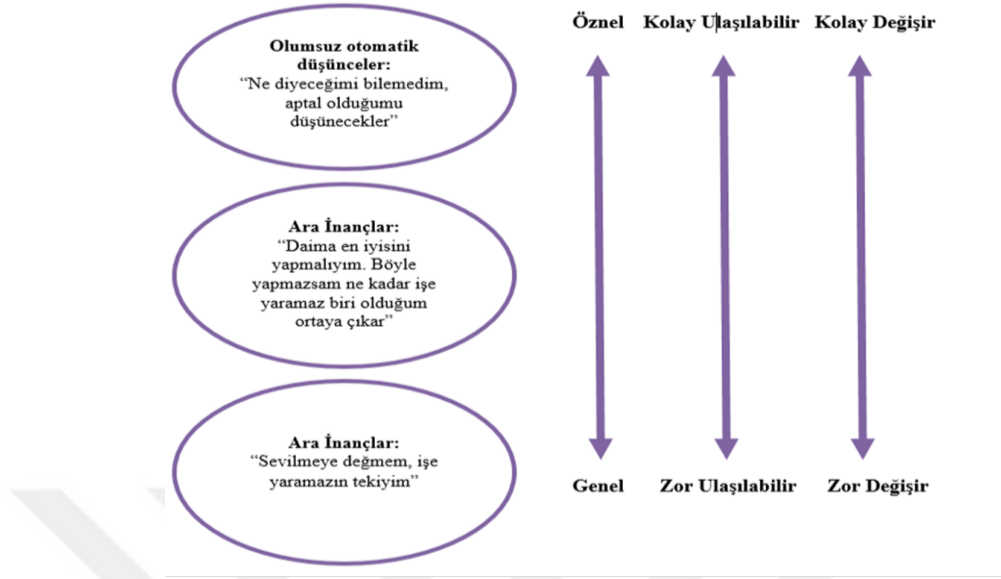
Olumsuz otomatik düşünceler:
“Ne diyeceğimi bilemedim, aptal olduğumu düşünecekler”

Ara İnançlar:
“Daima en iyisini yapmalıyım. Böyle yapmazsam ne kadar işe yaramaz biri olduğum ortaya çıkar”

Ara İnançlar:
“Sevilmeye değmem, işe yaramazın tekiyim”

Öznel

Genel

Kolay Ulaşılabilir

Zor Ulaşılabilir

Kolay Değişir

Zor Değişir